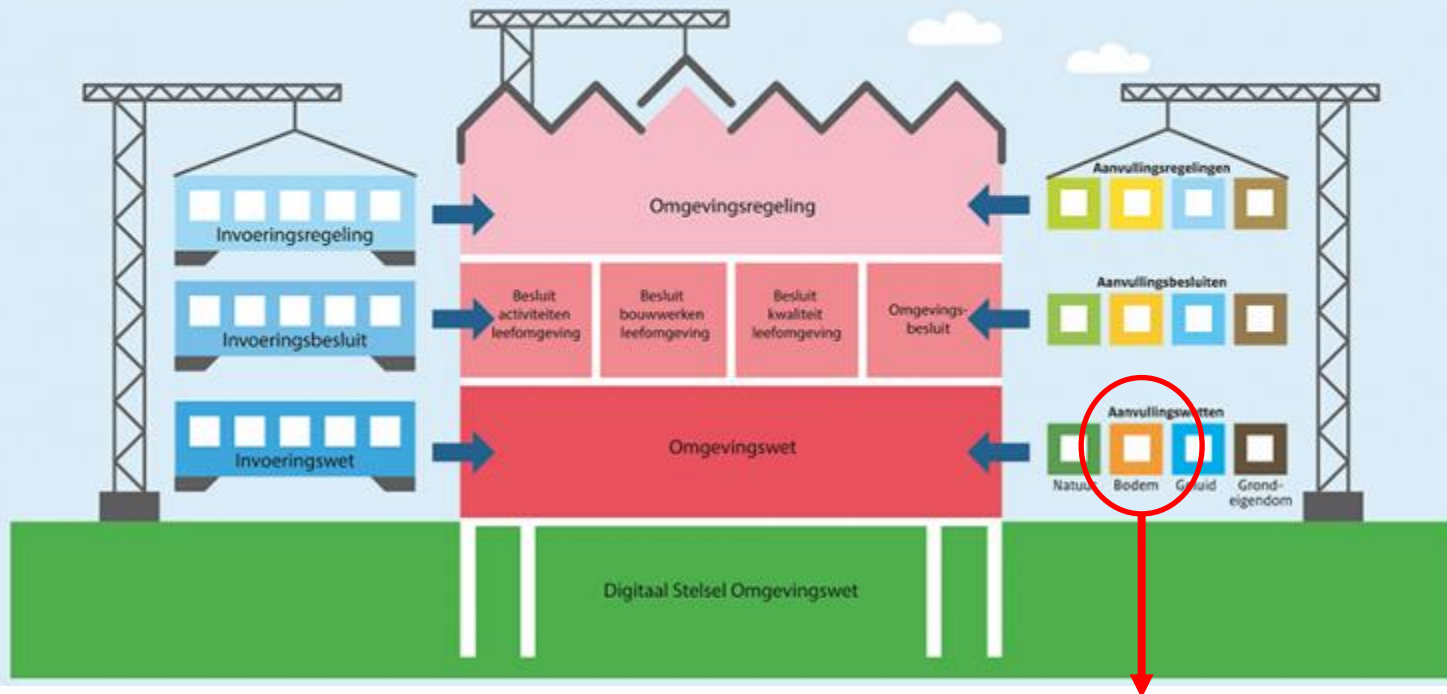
Invoeringsregeling

Invoeringsbesluit

Invoeringswet

Omgevingsregeling

Besluit activiteiten leefomgeving

Besluit bouwwerken leefomgeving

Besluit kwaliteit leefomgeving

Omgevingsbesluit

Omgevingswet

Aanvullingsregelingen

Aanvullingsbesluiten

Aanvullingswetten

Natuur

Bodem

Geluid

Grondeigendom

Digitaal Stelsel Omgevingswet